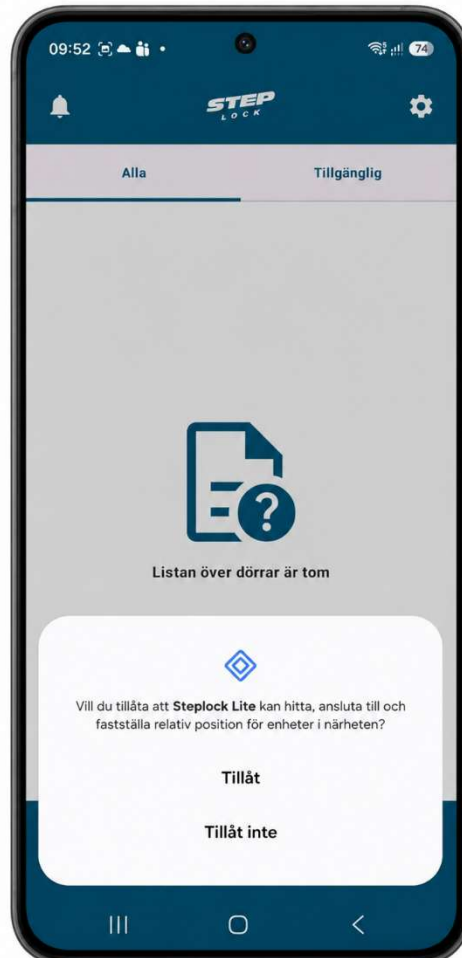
09:52

74

STEP
LOCK

Alla

Tillgänglig

Listan över dörrar är tom

Vill du tillåta att **Steplock Lite** kan hitta, ansluta till och fastställa relativ position för enheter i närheten?

Tillåt

Tillåt inte